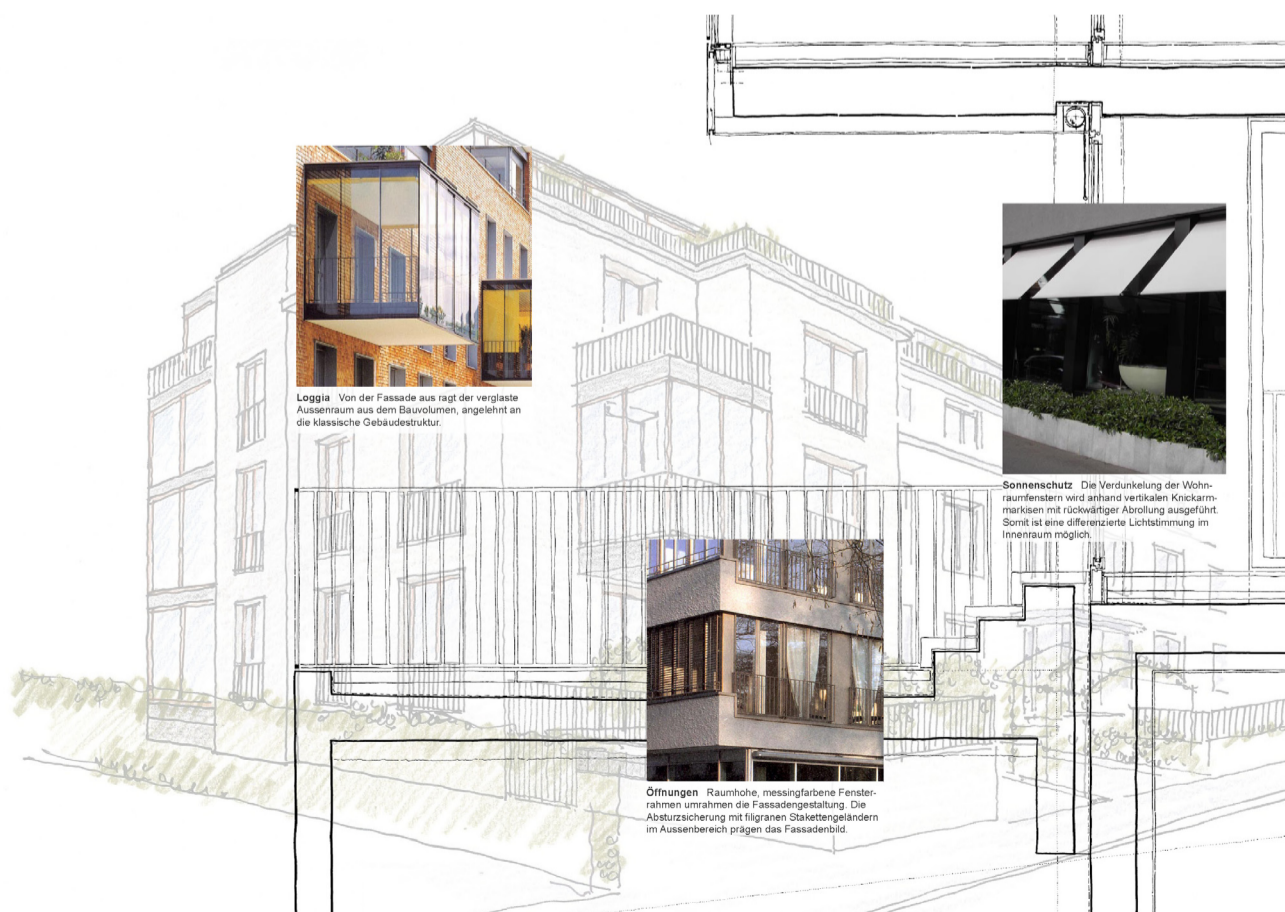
**Loggia** Von der Fassade aus ragt der verglaste Aussenraum aus dem Bauvolumen, angelehnt an die klassische Gebäudestruktur.

**Sonnenschutz** Die Verdunkelung der Wohnraumfenstern wird anhand vertikalen Knickarmmarkisen mit rückwärtiger Abrollung ausgeführt. Somit ist eine differenzierte Lichtstimmung im Innenraum möglich.

**Öffnungen** Raumhohe, messingfarbene Fensterrahmen umrahmen die Fassadengestaltung. Die Absturzsicherung mit filigranen Stakettengeländern im Aussenbereich prägen das Fassadenbild.